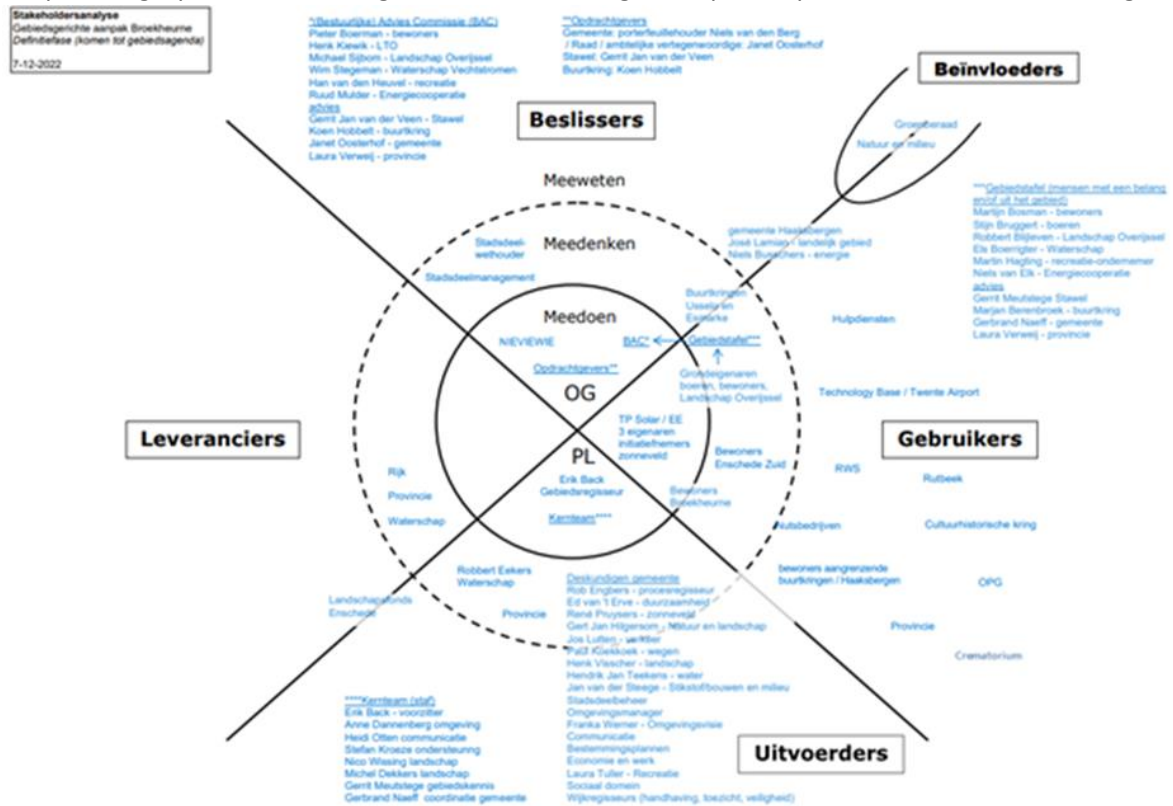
Stakeholdersanalyse
Gebiedsgerichte aanpak Broekheurne
Definitiefase (komen tot gebiedsagenda)

7-12-2022

*(Bestuurlijke) Advies Commissie (BAC)
Pieter Boerman - bewoners
Henk Kiewik - LTO
Michael Sijbom - Landschap Overijssel
Wim Stegeman - Waterschap Vechtstromen
Han van den Heuvel - recreatie
Ruud Mulder - Energiecooperatie
advies
Gerrit Jan van der Veen - Stawel
Koen Hobbelt - buurtkring
Janet Oosterhof - gemeente
Laura Verweij - provincie

**Opdrachtgevers
Gemeente: porterfeuillehouder Niels van den Berg / Raad / ambtelijke vertegenwoordige: Janet Oosterhof
Stawel: Gerrit Jan van der Veen
Buurtkring: Koen Hobbelt

Beïnvloeders

Groenberaad
Natuur en milieu

Beslissers

Meeweten

Meedenken

Meedoen

***Gebiedstafel (mensen met een belang en/of uit het gebied)
Martijn Bosman - bewoners
Stijn Bruggert - boeren
Robbert Blijleven - Landschap Overijssel
Els Boerrigter - Waterschap
Martin Hagting - recreatie-ondernemer
Niels van Elk - Energiecooperatie
advies
Gerrit Meutstege Stawel
Marjan Berenbroek - buurtkring
Gerbrand Naeff - gemeente
Laura Verweij - provincie

Stadsdeel-wethouder
Stadsdeelmanagement

gemeente Haaksbergen
José Lamian - landelijk gebied
Niels Busschers - energie

Buurtkringen Usselo en Eschmarke

Hulpdiensten

NIEVIEWIE
BAC*
Gebiedstafel***
Opdrachtgevers**

Grondeigenaren boeren, bewoners, Landschap Overijssel

OG

Technology Base / Twente Airport

TP Solar / EE
3 eigenaren
initiatiefnemers zonneveld

Leveranciers

Gebruikers

PL

Bewoners Enschede Zuid

RWS

Rutbeek

Rijk
Provincie
Waterschap

Erik Back
Gebiedsregisseur
Kernteam****

Bewoners Broekheurne

Nutsbedrijven

Cultuurhistorische kring

Robbert Eekers
Waterschap

bewoners aangrenzende buurtkringen / Haaksbergen

OPG

Landschapsfonds Enschede

Provincie

Deskundigen gemeente
Rob Engbers - procesregisseur
Ed van 't Erve - duurzaamheid
René Pruysers - zonneveld
Gert Jan Hilgersom - Natuur en landschap
Jos Lutten - verkeer
Paul Kloekkoek - wegen
Henk Visscher - landschap
Hendrik Jan Teekens - water
Jan van der Steege - Stikstofbouwen en milieu
Stadsdeelbeheer
Omgevingsmanager
Franka Wiemer - Omgevingsvisie
Communicatie
Bestemmingsplannen
Economie en werk
Laura Tuller - Recreatie
Sociaal domein
Wijkregisseurs (handhaving, toezicht, veiligheid)

Provincie

Crematorium

****Kernteam (staf)
Erik Back - voorzitter
Anne Dannenberg omgeving
Heidi Otten communicatie
Stefan Kroeze ondersteuning
Nico Wissing landschap
Michel Dekkers landschap
Gerrit Meutstege gebiedskennis
Gerbrand Naeff coordinatie gemeente

Uitvoerders